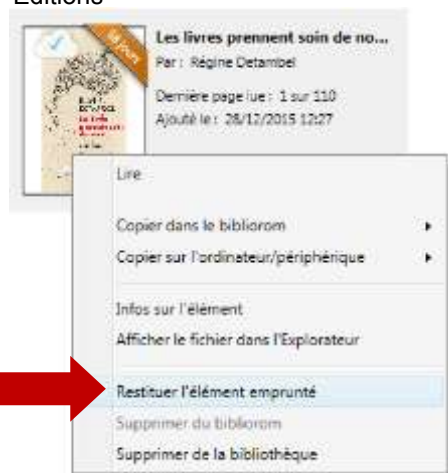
Editions

Les livres prennent soin de no...
Par : Régine Detambel
Dernière page lue : 1 sur 110
Ajouté le : 26/12/2015 12:27

Lire

Copier dans le biblioram
Copier sur l'ordinateur/périphérique

Infos sur l'élément
Afficher le fichier dans l'Explorateur

Restituer l'élément emprunté
Supprimer du biblioram
Supprimer de la bibliothèque